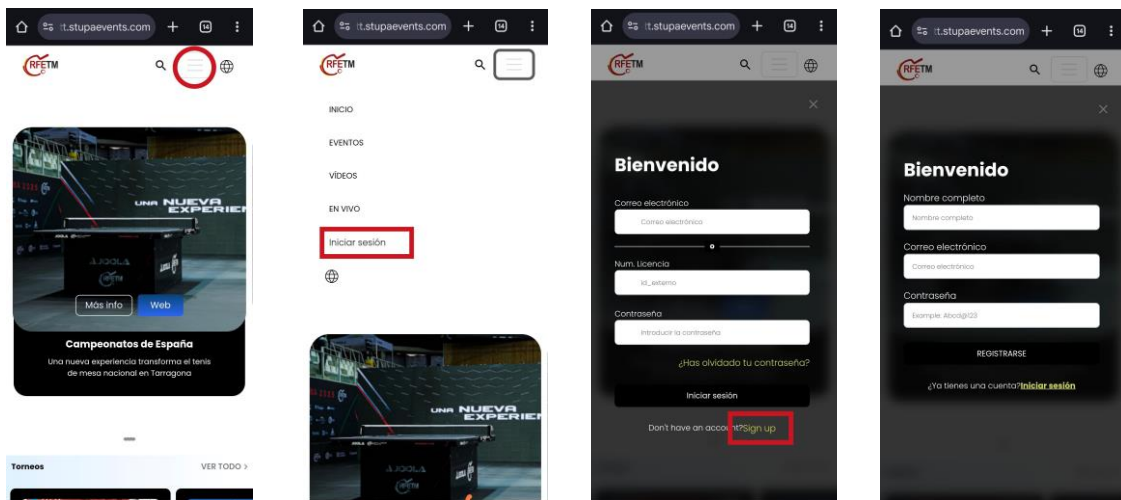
tt.stupaevents.com + 14 ⋮
RFETM

UNA NUEVA EXPERIEN
JOOLA
Más info Web
Campeonatos de España
Una nueva experiencia transforma el tenis de mesa nacional en Tarragona

Torneos VER TODO >

tt.stupaevents.com + 14 ⋮
RFETM
INICIO
EVENTOS
VÍDEOS
EN VIVO
Iniciar sesión

UNA NUEVA EXPERIEN
JOOLA

tt.stupaevents.com + 14 ⋮
RFETM
Bienvenido
Correo electrónico
Correo electrónico
Num. Licencia
id_externo
Contraseña
Introducir la contraseña
¿Has olvidado tu contraseña?
Iniciar sesión
Don't have an acco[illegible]? Sign up

tt.stupaevents.com + 14 ⋮
RFETM
Bienvenido
Nombre completo
Nombre completo
Correo electrónico
Correo electrónico
Contraseña
Example: Abcd@123
REGISTRARSE
¿Ya tienes una cuenta? Iniciar sesión